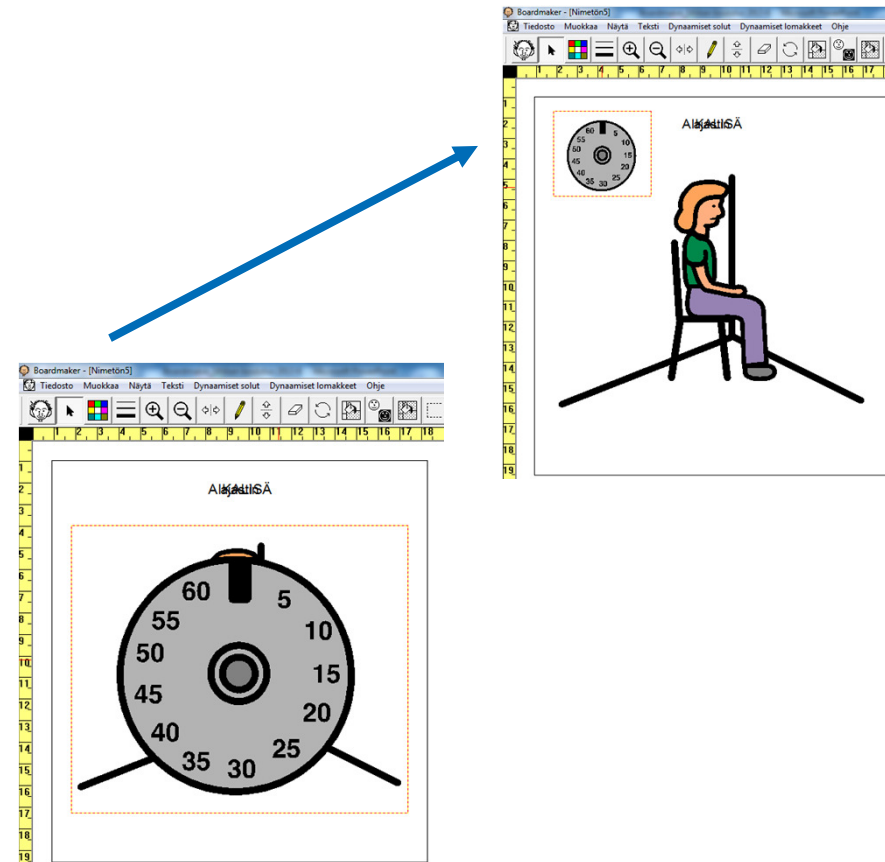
Boardmaker - [Nimetön5]
Tiedosto Muokkaa Näytä Teksti Dynaamiset solut Dynaamiset lomakkeet Ohje

1 2 3 4 5 6 7 8 9 10 11 12 13 14 15 16 17

AlaKaulISÄ

60 5 10 15 20 25 30 35 40 45 50 55

Boardmaker - [Nimetön5]
Tiedosto Muokkaa Näytä Teksti Dynaamiset solut Dynaamiset lomakkeet Ohje

1 2 3 4 5 6 7 8 9 10 11 12 13 14 15 16 17 18

AlaKaulISÄ

60 5 10 15 20 25 30 35 40 45 50 55